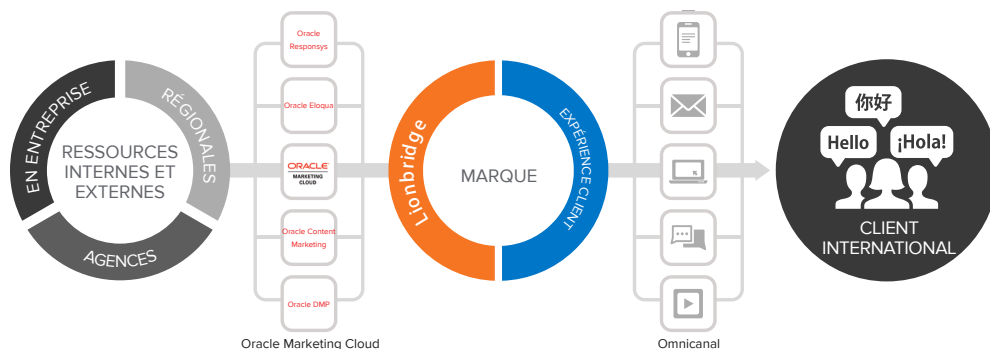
EN ENTREPRISE
RÉGIONALES
AGENCES
RESSOURCES INTERNES ET EXTERNES

Oracle Responsys
Oracle Eloqua
ORACLE MARKETING CLOUD
Oracle Content Marketing
Oracle DMP
Oracle Marketing Cloud

Lionbridge
EXPÉRIENCE CLIENT
MARQUE

Omnicanal

你好
Hello
¡Hola!
CLIENT INTERNATIONAL